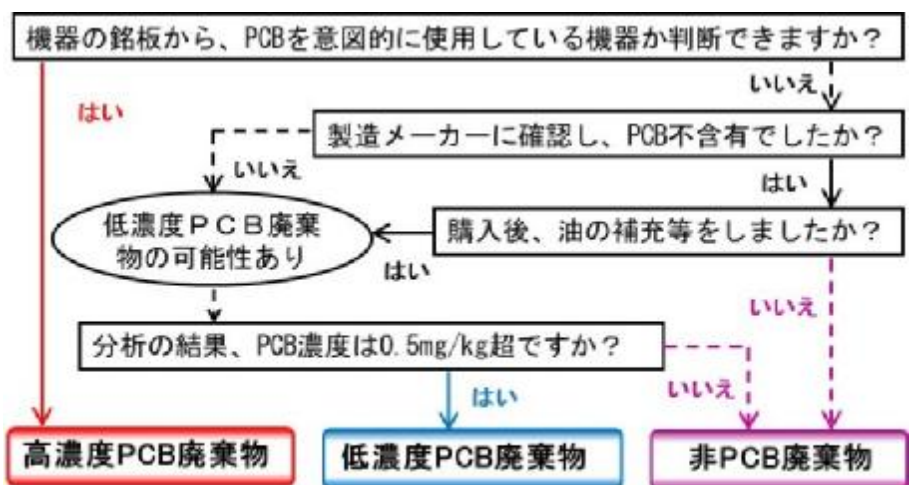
機器の銘板から、PCBを意図的に使用している機器か判断できますか？

いいえ

はい

製造メーカーに確認し、PCB不含有でしたか？

いいえ

はい

低濃度ＰＣＢ廃棄物の可能性あり

購入後、油の補充等をしましたか？

はい

いいえ

分析の結果、PCB濃度は0.5mg/kg超ですか？

いいえ

はい

高濃度PCB廃棄物

低濃度PCB廃棄物

非PCB廃棄物